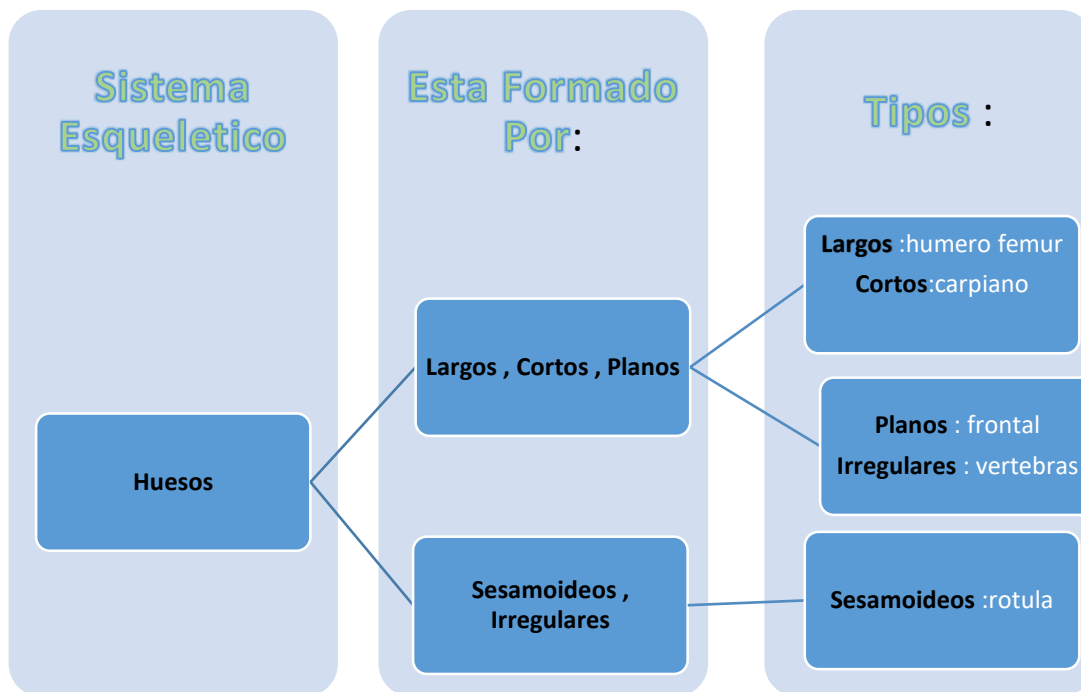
Sistema Esqueletico

Esta Formado Por:

Tipos :

Huesos

Largos , Cortos , Planos

Sesamoideos , Irregulares

Largos :humero femur
Cortos:carpiano

Planos : frontal
Irregulares : vertebras

Sesamoideos :rotula